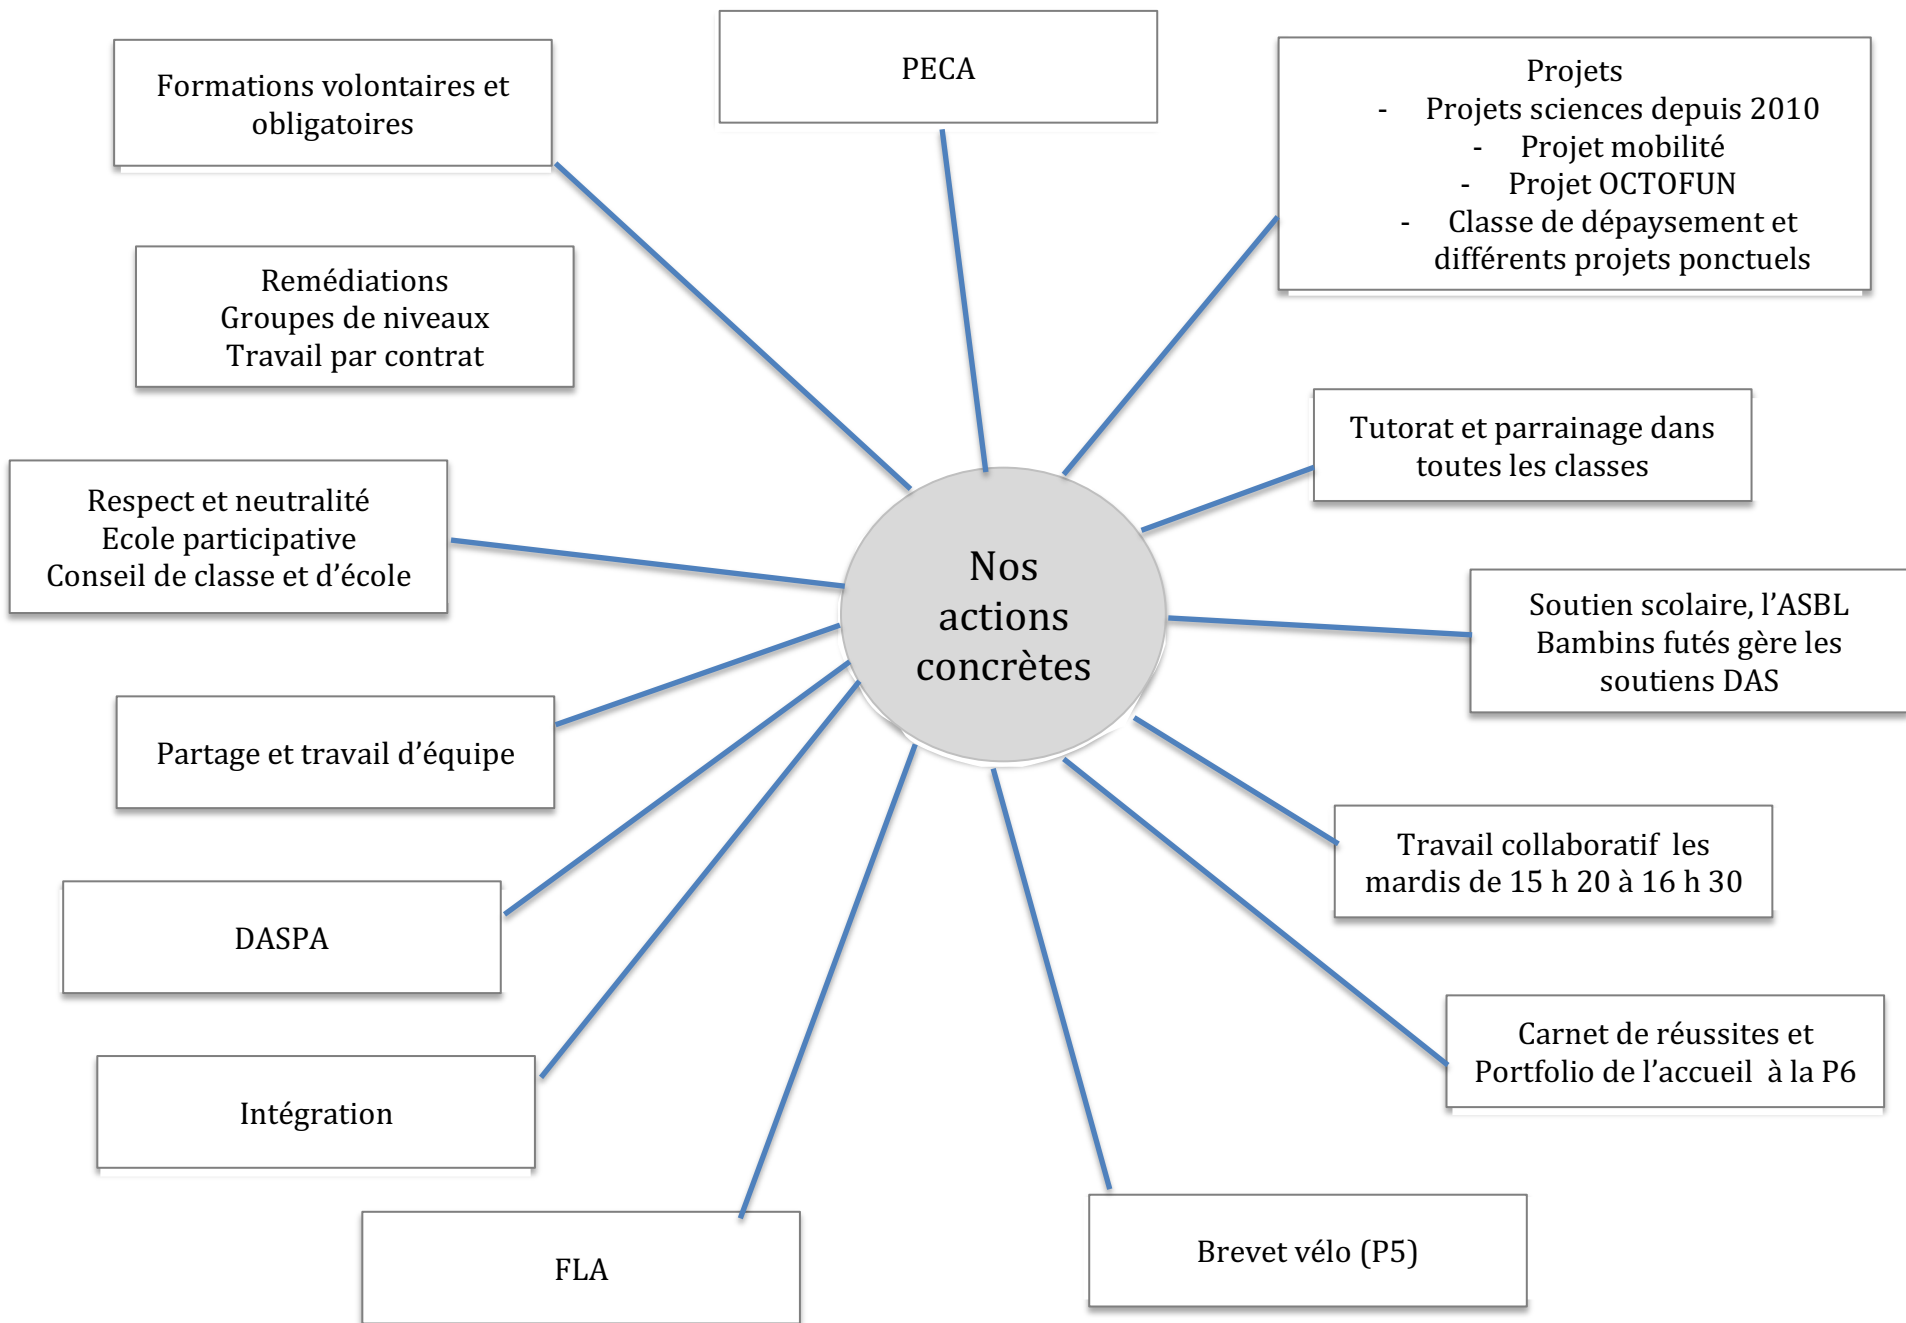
Formations volontaires et obligatoires

PECA

Projets
- Projets sciences depuis 2010
- Projet mobilité
- Projet OCTOFUN
- Classe de dépaysement et différents projets ponctuels

Remédiations
Groupes de niveaux
Travail par contrat

Tutorat et parrainage dans toutes les classes

Respect et neutralité
Ecole participative
Conseil de classe et d'école

Nos actions concrètes

Soutien scolaire, l'ASBL Bambins futés gère les soutiens DAS

Partage et travail d'équipe

Travail collaboratif les mardis de 15 h 20 à 16 h 30

DASPA

Carnet de réussites et Portfolio de l'accueil à la P6

Intégration

FLA

Brevet vélo (P5)